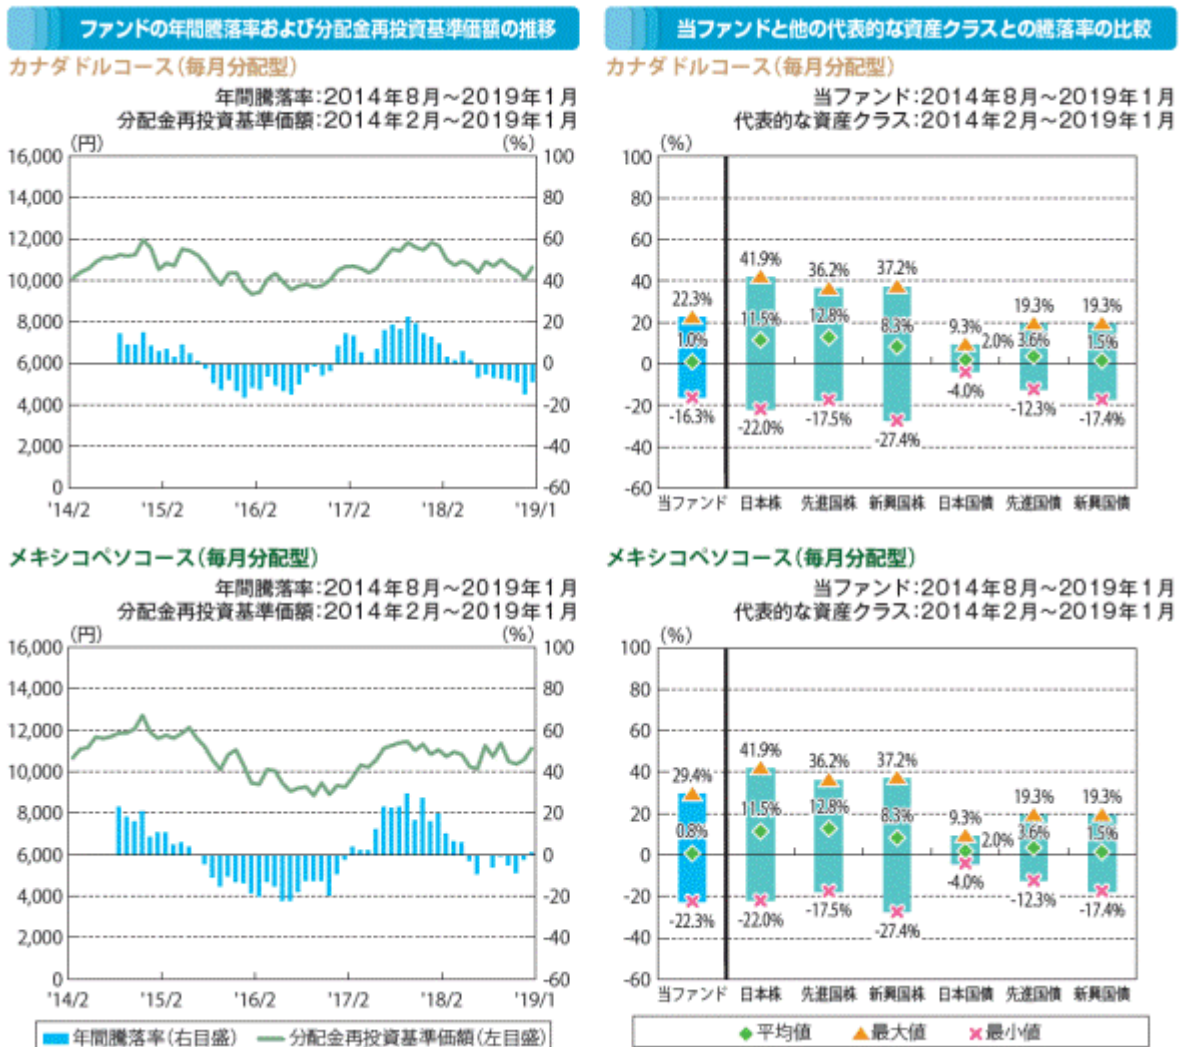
ファンドの年間騰落率および分配金再投資基準価額の推移

カナダドルコース(毎月分配型)

年間騰落率:2014年8月～2019年1月
分配金再投資基準価額:2014年2月～2019年1月

(円)
(%)
16,000
14,000
12,000
10,000
8,000
6,000
4,000
2,000
0
100
80
60
40
20
0
-20
-40
-60
'14/2
'15/2
'16/2
'17/2
'18/2
'19/1

メキシコペソコース(毎月分配型)

年間騰落率:2014年8月～2019年1月
分配金再投資基準価額:2014年2月～2019年1月

(円)
(%)
16,000
14,000
12,000
10,000
8,000
6,000
4,000
2,000
0
100
80
60
40
20
0
-20
-40
-60
'14/2
'15/2
'16/2
'17/2
'18/2
'19/1

年間騰落率(右目盛) 分配金再投資基準価額(左目盛)

当ファンドと他の代表的な資産クラスとの騰落率の比較

カナダドルコース(毎月分配型)

当ファンド:2014年8月～2019年1月
代表的な資産クラス:2014年2月～2019年1月

(%)
100
80
60
40
20
0
-20
-40
-60

22.3%
1.0%
-16.3%
41.9%
11.5%
-22.0%
36.2%
12.8%
-17.5%
37.2%
8.3%
-27.4%
9.3%
2.0%
-4.0%
19.3%
3.6%
-12.3%
19.3%
1.5%
-17.4%

当ファンド 日本株 先進国株 新興国株 日本国債 先進国債 新興国債

メキシコペソコース(毎月分配型)

当ファンド:2014年8月～2019年1月
代表的な資産クラス:2014年2月～2019年1月

(%)
100
80
60
40
20
0
-20
-40
-60

29.4%
0.8%
-22.3%
41.9%
11.5%
-22.0%
36.2%
12.8%
-17.5%
37.2%
8.3%
-27.4%
9.3%
2.0%
-4.0%
19.3%
3.6%
-12.3%
19.3%
1.5%
-17.4%

当ファンド 日本株 先進国株 新興国株 日本国債 先進国債 新興国債

平均値 最大値 最小値